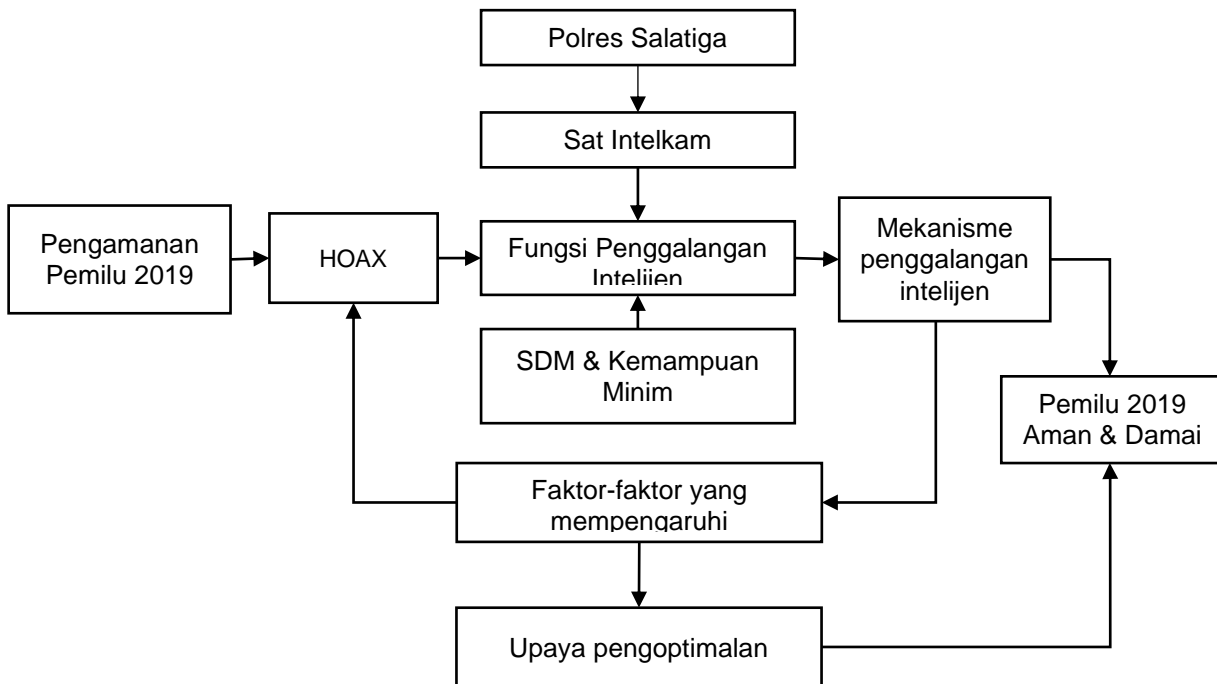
Polres Salatiga

Sat Intelkam

Pengamanan Pemilu 2019

HOAX

Fungsi Penggalangan Intelijen

Mekanisme penggalangan intelijen

SDM & Kemampuan Minim

Pemilu 2019 Aman & Damai

Faktor-faktor yang mempengaruhi

Upaya pengoptimalan